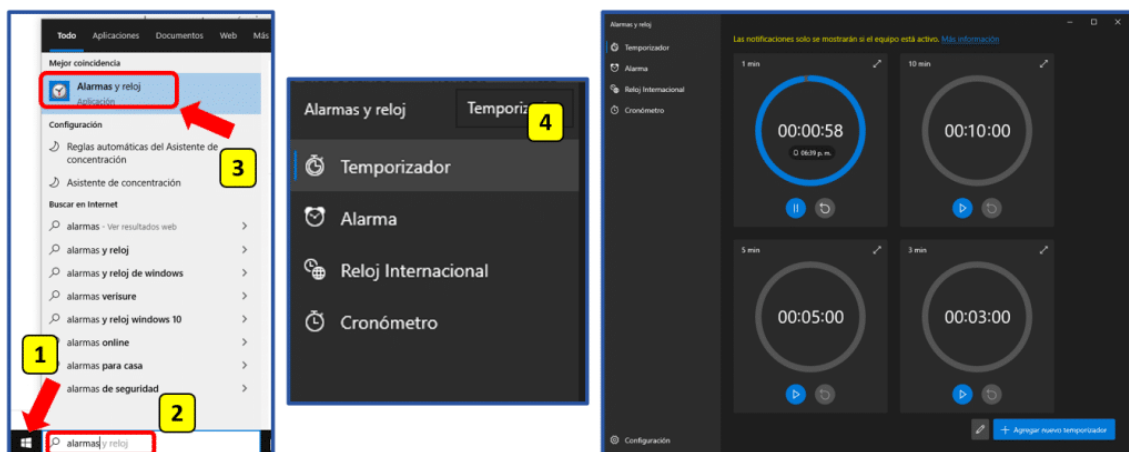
Todo Aplicaciones Documentos Web Más

Mejor coincidencia

Alarmas y reloj
Aplicación

Configuración

Reglas automáticas del Asistente de concentración

Asistente de concentración

Buscar en Internet

alarmas - Ver resultados web

alarmas y reloj

alarmas y reloj de windows

alarmas verisure

alarmas y reloj windows 10

alarmas online

alarmas para casa

alarmas de seguridad

3

1

2

alarmas y reloj

Alarmas y reloj

Temporiz

4

Temporizador

Alarma

Reloj Internacional

Cronómetro

Alarmas y reloj

Temporizador

Alarma

Reloj Internacional

Cronómetro

Configuración

Las notificaciones solo se mostrarán si el equipo está activo. Más información

1 min

00:00:58

06:39 p. m.

10 min

00:10:00

5 min

00:05:00

3 min

00:03:00

Agregar nuevo temporizador